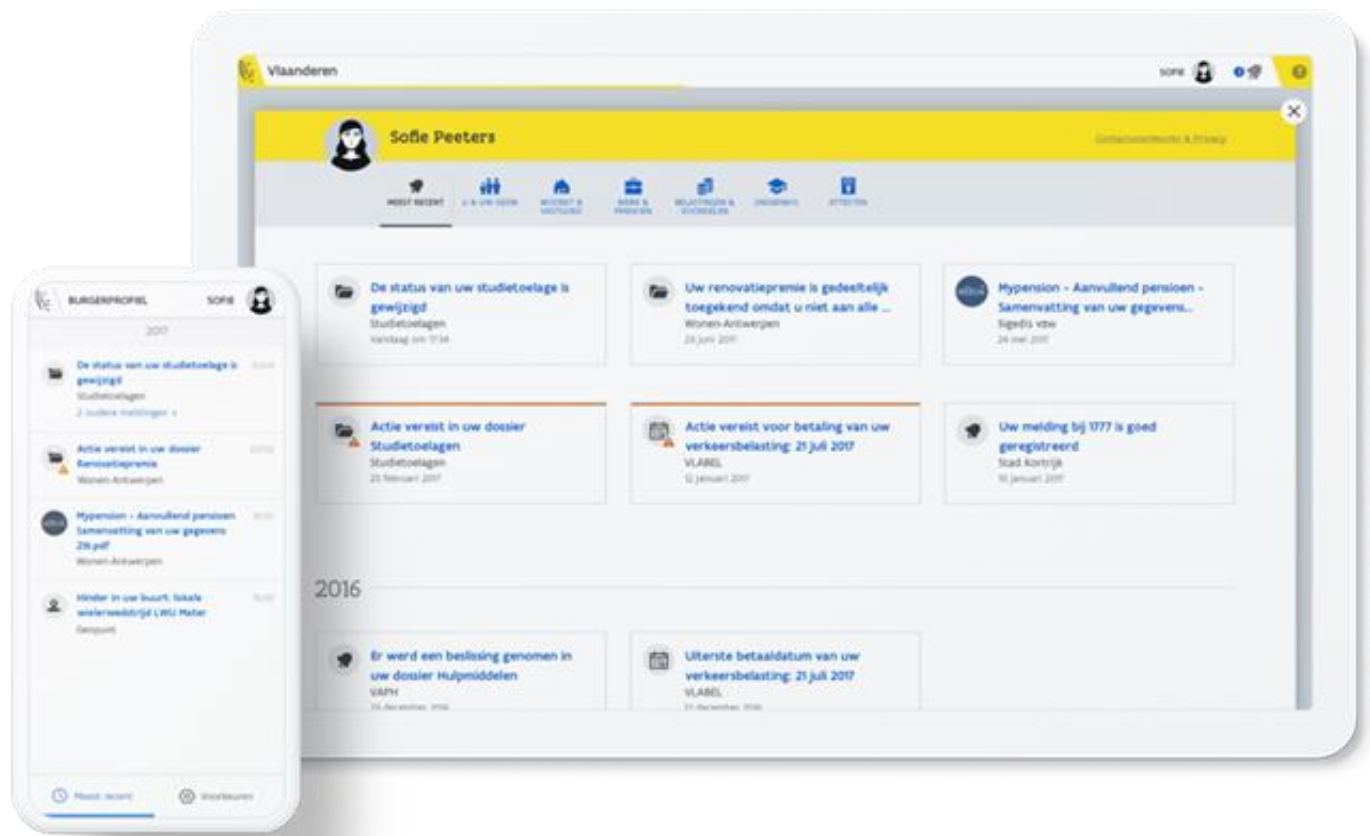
Vlaanderen

SOFIE

Sofie Peeters

Contactgegevens & Privacy

MEEST RECENT

U & UW GEZIN

WONEN & VASTGOED

WERK & PENSIOEN

BELASTINGEN & VOORDELEN

ONDERWIJS

ATTESTEN

De status van uw studietoelage is gewijzigd
Studietoelagen
Vandaag om 11:34

Uw renovatiepremie is gedeeltelijk toegekend omdat u niet aan alle ...
Wonen-Antwerpen
23 juni 2017

Mypension - Aanvullend pensioen - Samenvatting van uw gegevens...
Sigedis vzw
24 mei 2017

Actie vereist in uw dossier Studietoelagen
Studietoelagen
23 februari 2017

Actie vereist voor betaling van uw verkeersbelasting: 21 juli 2017
VLABEL
12 januari 2017

Uw melding bij 1777 is goed geregistreerd
Stad Kortrijk
10 januari 2017

2016

Er werd een beslissing genomen in uw dossier Hulpmiddelen
VAPH
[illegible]

Uiterste betaaldatum van uw verkeersbelasting: 21 juli 2017
VLABEL
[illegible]

BURGERPROFIEL

SOFIE

2017

De status van uw studietoelage is gewijzigd
Studietoelagen
2 andere meldingen >

Actie vereist in uw dossier Renovatiepremie
Wonen-Antwerpen

Mypension - Aanvullend pensioen Samenvatting van uw gegevens 2016.pdf
Wonen-Antwerpen

Hinder in uw buurt: lokale wielerwedstrijd LWU Meter
Geopunt

Meest recent

Voorkeuren